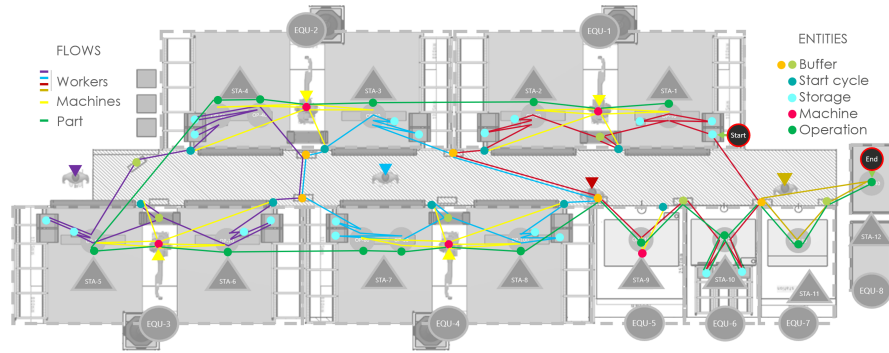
FLOWS
Workers
Machines
Part

ENTITIES
Buffer
Start cycle
Storage
Machine
Operation

EQU-2
EQU-1
STA-4
STA-3
STA-2
STA-1
Start
End
STA-5
STA-6
STA-7
STA-8
STA-9
STA-10
STA-11
STA-12
EQU-3
EQU-4
EQU-5
EQU-6
EQU-7
EQU-8